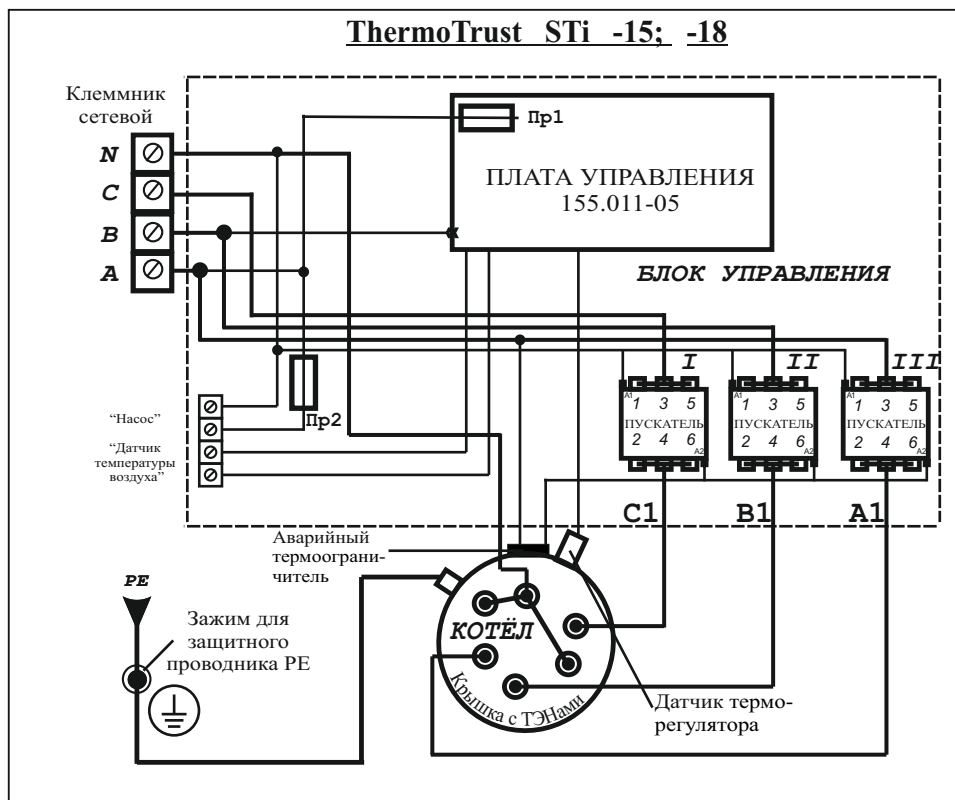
ThermoTrust STi -15; -18

Клеммник сетевой

N
C
B
A

Пр1

ПЛАТА УПРАВЛЕНИЯ
155.011-05

БЛОК УПРАВЛЕНИЯ

I
II
III

A1
1 3 5
ПУСКАТЕЛЬ
2 4 6
A2

A1
1 3 5
ПУСКАТЕЛЬ
2 4 6
A2

A1
1 3 5
ПУСКАТЕЛЬ
2 4 6
A2

"Насос"

Пр2

"Датчик температуры воздуха"

C1
B1
A1

Аварийный термоограничитель

PE

Зажим для защитного проводника PE

КОТЁЛ

Крышка с ТЭНами

Датчик терморегулятора